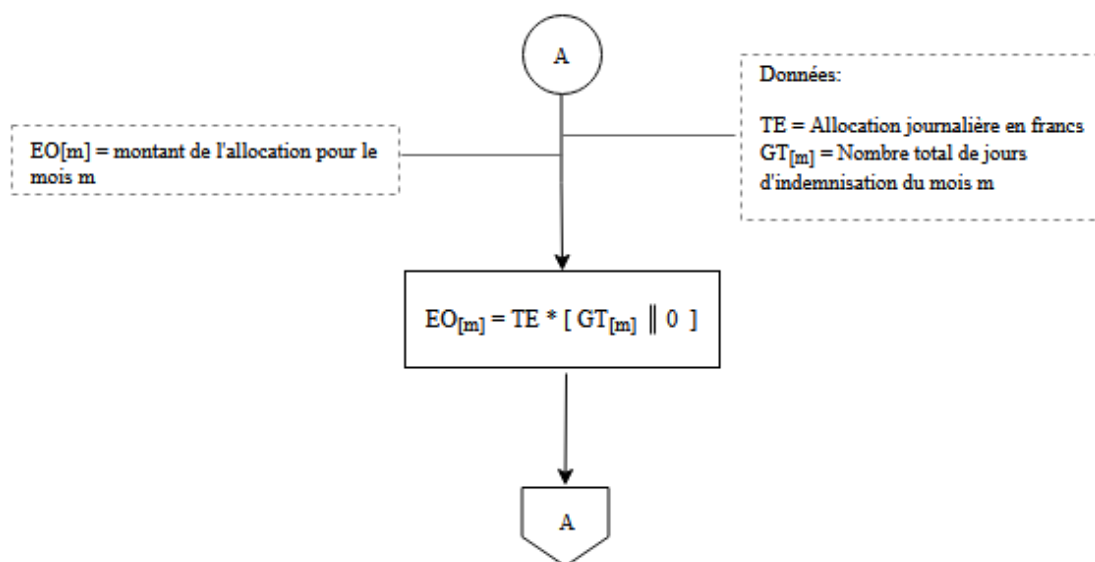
A

Données:

TE = Allocation journalière en francs
$GT_{[m]}$ = Nombre total de jours d'indemnisation du mois m

EO[m] = montant de l'allocation pour le mois m

$EO_{[m]} = TE * [ GT_{[m]} \parallel 0 ]$

A